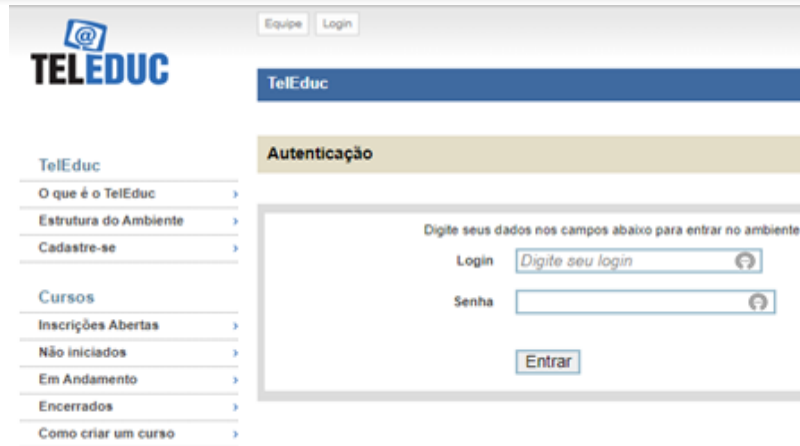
@
TELEDUC

Equipe Login

TelEduc

TelEduc
O que é o TelEduc ›
Estrutura do Ambiente ›
Cadastre-se ›

Cursos
Inscrições Abertas ›
Não iniciados ›
Em Andamento ›
Encerrados ›
Como criar um curso ›

Autenticação

Digite seus dados nos campos abaixo para entrar no ambiente

Login Digite seu login

Senha

Entrar